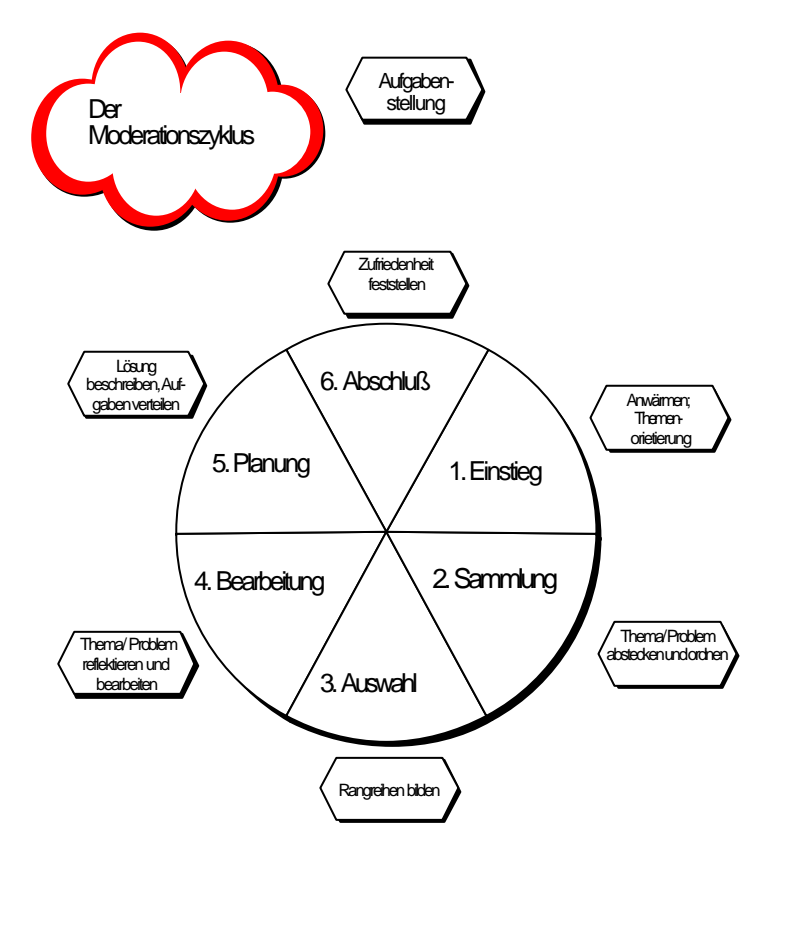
Der Moderationszyklus

Aufgabenstellung

Zufriedenheit feststellen

Lösung beschreiben, Aufgaben verteilen

6. Abschluß

Anwärmen; Themenorietierung

5. Planung

1. Einstieg

4. Bearbeitung

2. Sammlung

Thema/ Problem reflektieren und bearbeiten

Thema/Problem abstecken und ordnen

3. Auswahl

Rangreihen bilden